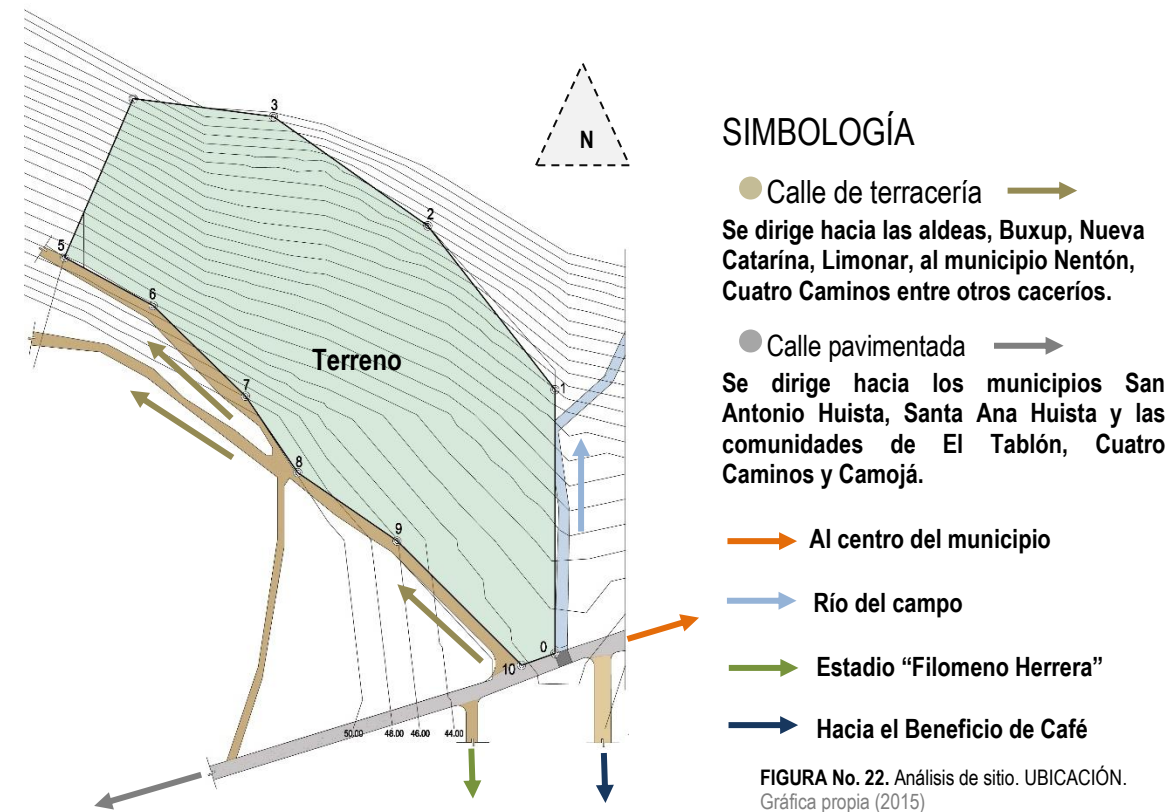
3
N
2
5
6
Terreno
1
7
8
9
0
10
50.00
48.00
46.00
44.00

SIMBOLOGÍA

Calle de terracería

Se dirige hacia las aldeas, Buxup, Nueva Catarína, Limonar, al municipio Nentón, Cuatro Caminos entre otros caceríos.

Calle pavimentada

Se dirige hacia los municipios San Antonio Huista, Santa Ana Huista y las comunidades de El Tablón, Cuatro Caminos y Camojá.

Al centro del municipio

Río del campo

Estadio “Filomeno Herrera”

Hacia el Beneficio de Café

FIGURA No. 22. Análisis de sitio. UBICACIÓN. Gráfica propia (2015)